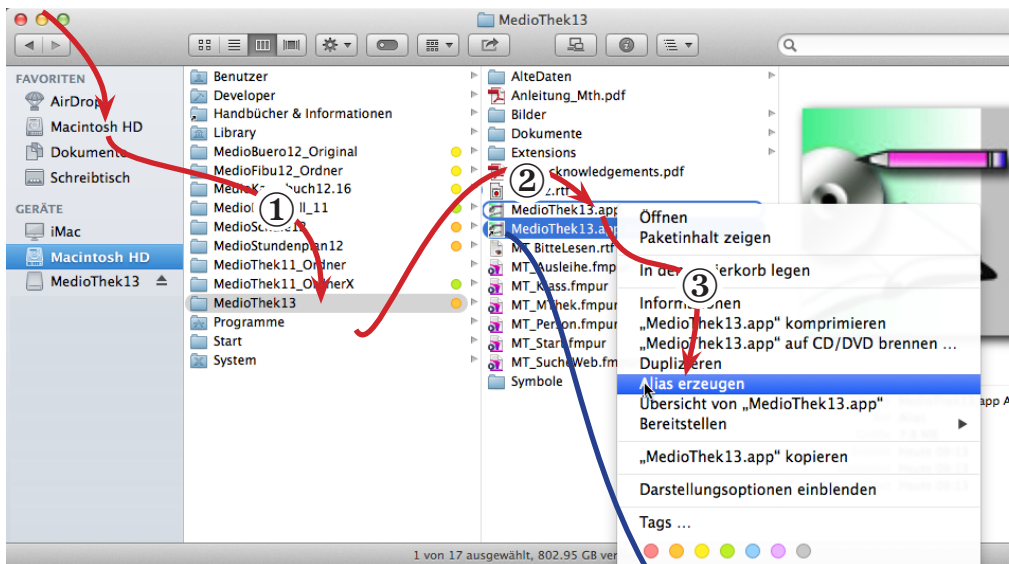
MedioThek13

FAVORITEN
AirDrop
Macintosh HD
Dokumente
Schreibtisch
GERÄTE
iMac
Macintosh HD
MedioThek13

Benutzer
Developer
Handbücher & Informationen
Library
MedioBuero12_Original
MedioFibu12_Ordner
MedioK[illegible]buch12.16
MedioI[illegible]ll_11
MedioSc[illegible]12
MedioStundenplan12
MedioThek11_Ordner
MedioThek11_OrdnerX
MedioThek13
Programme
Start
System

AlteDaten
Anleitung_Mth.pdf
Bilder
Dokumente
Extensions
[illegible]cknowledgements.pdf
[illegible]2.rtf
MedioThek13.app
MedioThek13.app
MT_BitteLesen.rtf
MT_Ausleihe.fmp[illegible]
MT_K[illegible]ass.fmpur
MT_M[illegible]hek.fmpur
MT_Person.fmpur
MT_Start.fmpur
MT_SucheWeb.fm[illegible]
Symbole

①
②
③

Öffnen
Paketinhalt zeigen
In de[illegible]ierkorb legen
Inform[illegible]nen
„MedioThek13.app" komprimieren
„MedioThek13.app" auf CD/DVD brennen …
Dupliz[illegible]ren
A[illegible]ias erzeugen
Übersicht von „MedioThek13.app"
Bereitstellen
„MedioThek13.app" kopieren
Darstellungsoptionen einblenden
Tags …

app A

1 von 17 ausgewählt, 802.95 GB ver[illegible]